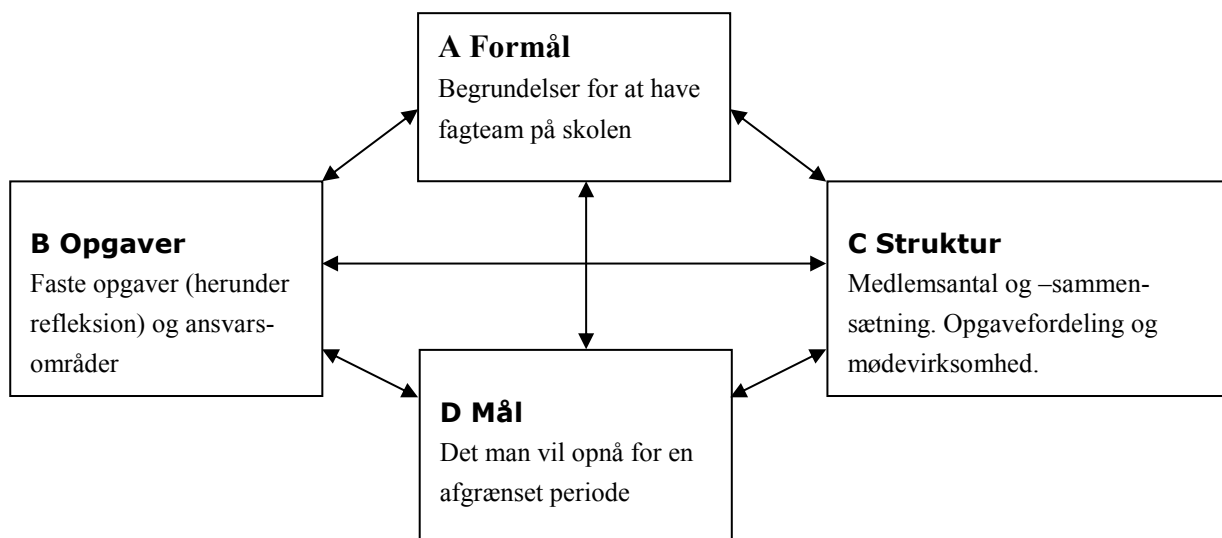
**A Formål**
Begrundelser for at have fagteam på skolen

**B Opgaver**
Faste opgaver (herunder refleksion) og ansvarsområder

**C Struktur**
Medlemsantal og –sammensætning. Opgavefordeling og mødevirksomhed.

**D Mål**
Det man vil opnå for en afgrænset periode